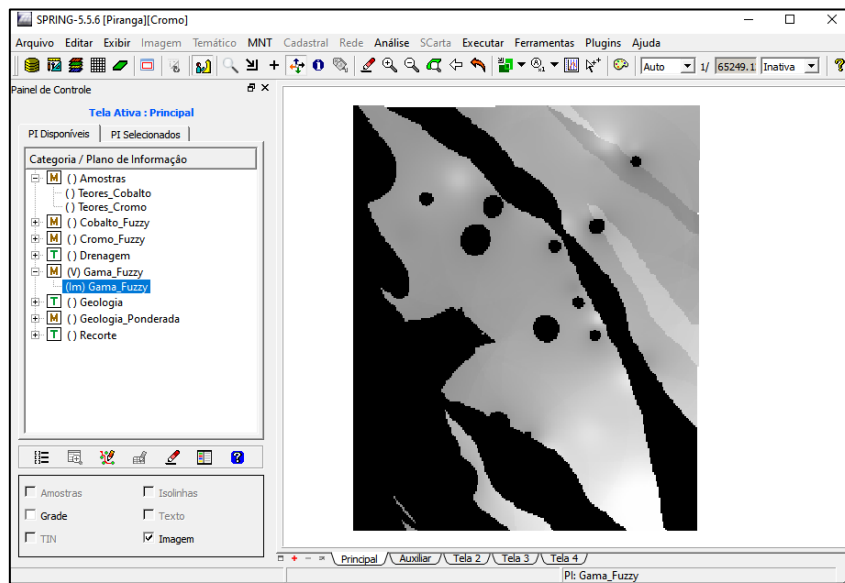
SPRING-5.5.6 [Piranga][Cromo]

Arquivo Editar Exibir Imagem Temático MNT Cadastral Rede Análise SCarta Executar Ferramentas Plugins Ajuda

Auto 1/ 65249.1 Inativa

Painel de Controle

Tela Ativa : Principal

PI Disponíveis PI Selecionados

Categoria / Plano de Informação

M () Amostras
() Teores_Cobalto
() Teores_Cromo
M () Cobalto_Fuzzy
M () Cromo_Fuzzy
T () Drenagem
M (V) Gama_Fuzzy
(Im) Gama_Fuzzy
T () Geologia
M () Geologia_Ponderada
T () Recorte

Amostras
Isolinhas
Grade
Texto
TIN
Imagem

Principal Auxiliar Tela 2 Tela 3 Tela 4

PI: Gama_Fuzzy